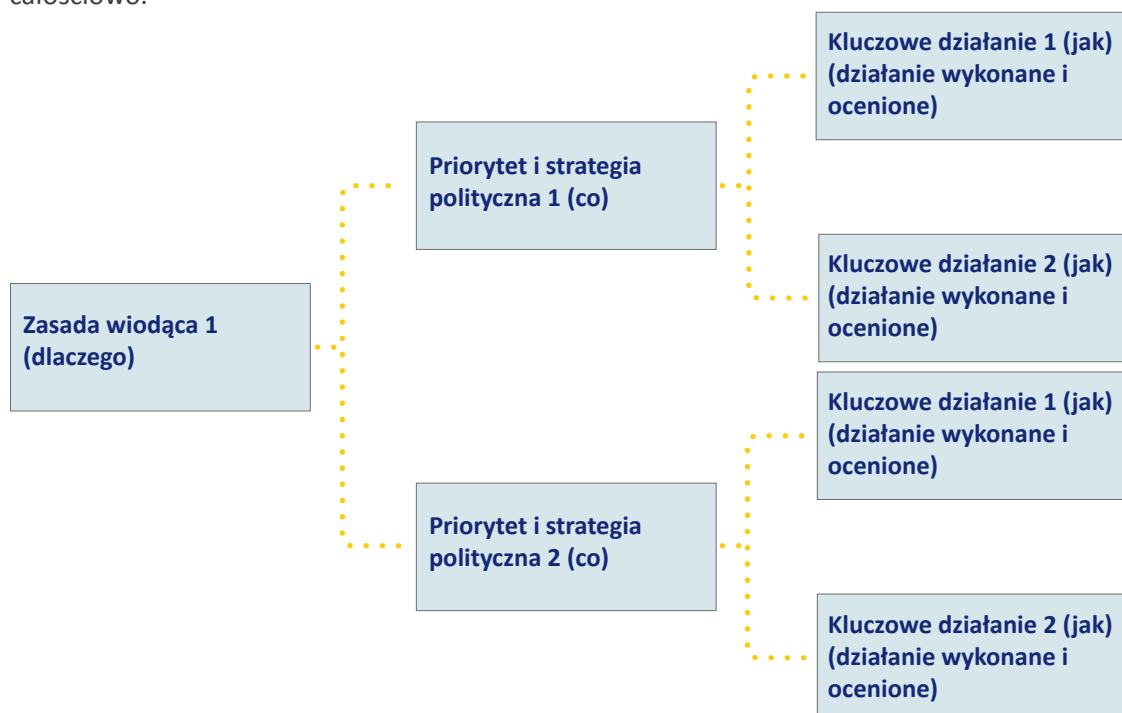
całościowo.

Zasada wiodąca 1 (dlaczego)

Priorytet i strategia polityczna 1 (co)

Kluczowe działanie 1 (jak) (działanie wykonane i ocenione)

Kluczowe działanie 2 (jak) (działanie wykonane i ocenione)

Priorytet i strategia polityczna 2 (co)

Kluczowe działanie 1 (jak) (działanie wykonane i ocenione)

Kluczowe działanie 2 (jak) (działanie wykonane i ocenione)